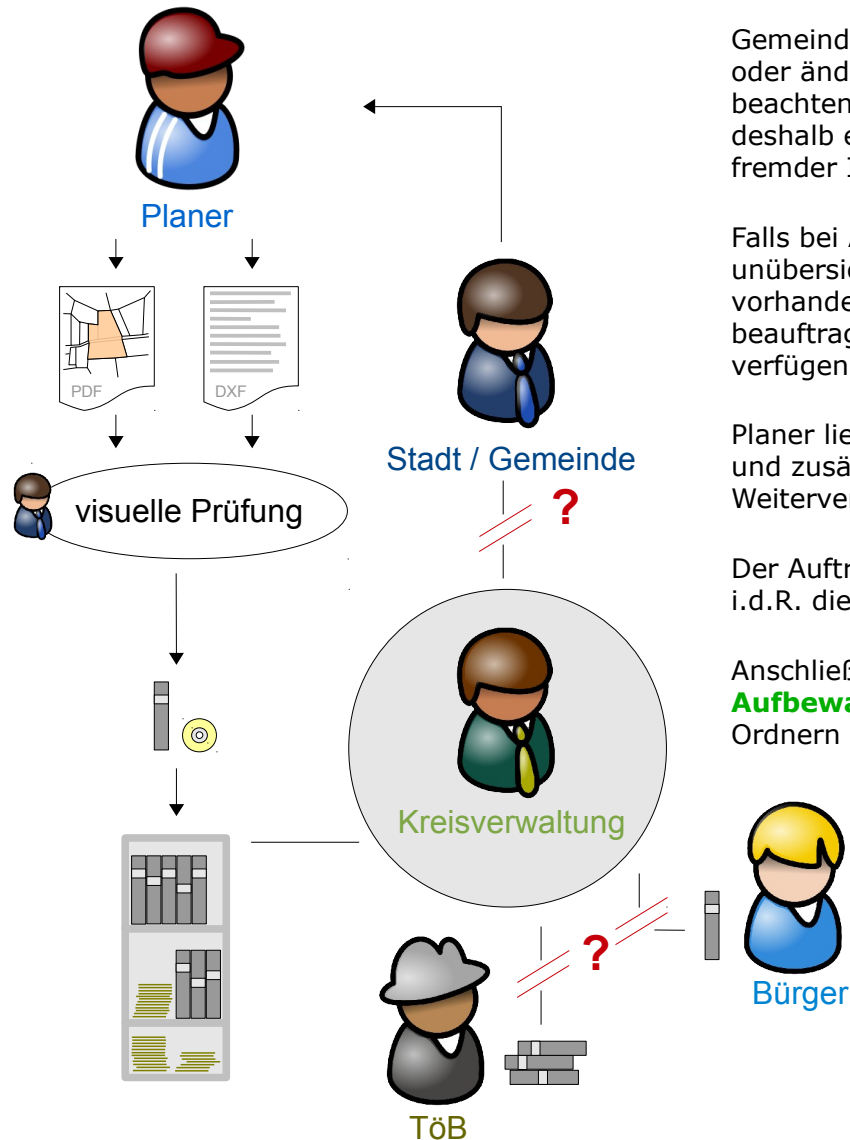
Planer

PDF

DXF

visuelle Prüfung

Stadt / Gemeinde

?

Kreisverwaltung

?

Bürger

TöB

Gemeind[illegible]
oder änd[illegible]
beachten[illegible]
deshalb e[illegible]
fremder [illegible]

Falls bei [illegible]
unübersic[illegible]
vorhande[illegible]
beauftrag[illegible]
verfügen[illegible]

Planer lie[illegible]
und zusä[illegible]
Weiterver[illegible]

Der Auftr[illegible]
i.d.R. die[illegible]

Anschließ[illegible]
Aufbewa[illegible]
Ordnern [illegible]